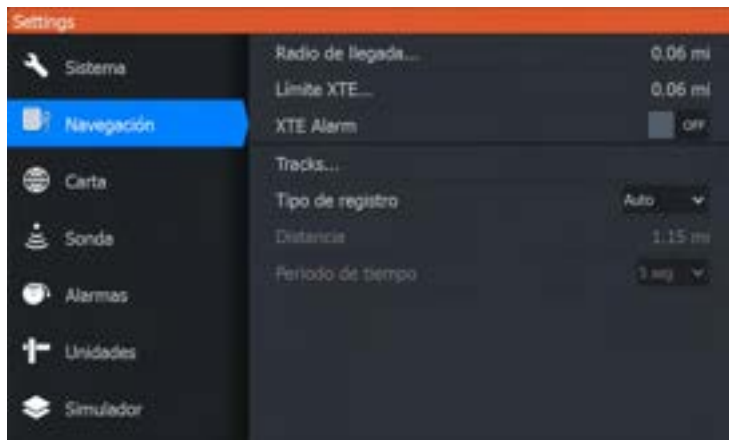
Settings

Sistema
Navegación
Carta
Sonda
Alarmas
Unidades
Simulador

Radio de llegada... 0.06 mi
Límite XTE... 0.06 mi
XTE Alarm OFF
Tracks...
Tipo de registro Auto
Distancia 1.15 mi
Periodo de tiempo 1 seg